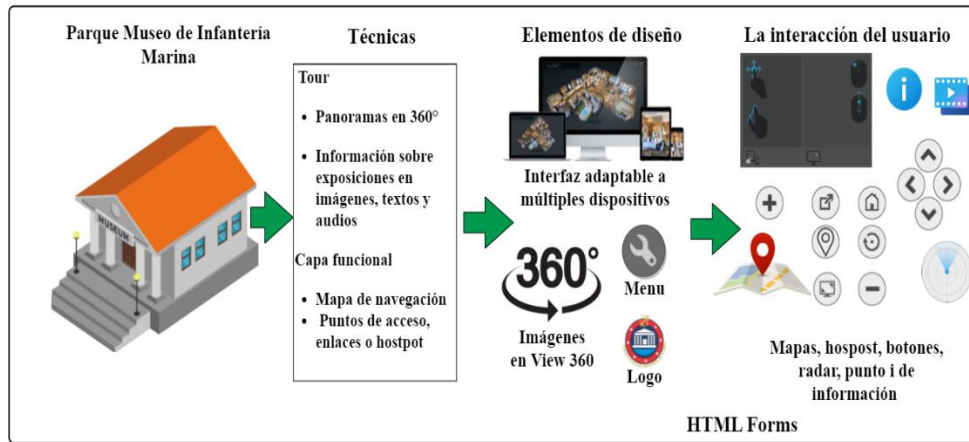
Parque Museo de Infantería Marina

MUSEUM

Técnicas

Tour

- Panoramas en 360°
- Información sobre exposiciones en imágenes, textos y audios

Capa funcional

- Mapa de navegación
- Puntos de acceso, enlaces o hostpot

Elementos de diseño

Interfaz adaptable a múltiples dispositivos

360°

Imágenes en View 360

Menu

Logo

La interacción del usuario

Mapas, hospost, botones, radar, punto i de información

HTML Forms